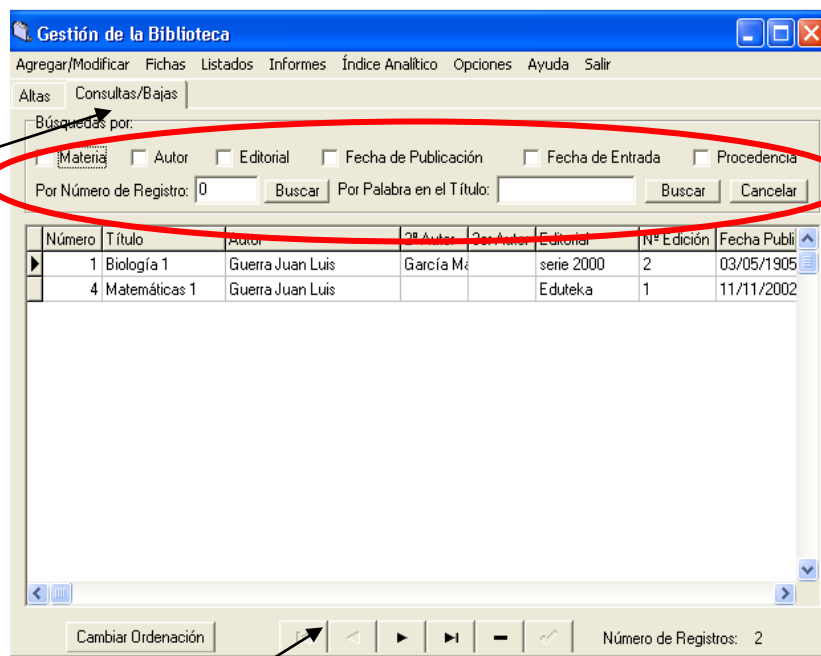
Gestión de la Biblioteca

Agregar/Modificar Fichas Listados Informes Índice Analítico Opciones Ayuda Salir

Altas Consultas/Bajas

Búsquedas por:

Materia Autor Editorial Fecha de Publicación Fecha de Entrada Procedencia

Por Número de Registro: 0 Buscar Por Palabra en el Título: Buscar Cancelar

| Número | Título | Autor | 2º Autor | 3er Autor | Editorial | Nº Edición | Fecha Publi |
|---|---|---|---|---|---|---|---|
| 1 | Biología 1 | Guerra Juan Luis | García Ma | | serie 2000 | 2 | 03/05/1905 |
| 4 | Matemáticas 1 | Guerra Juan Luis | | | Eduteka | 1 | 11/11/2002 |

Cambiar Ordenación

Número de Registros: 2